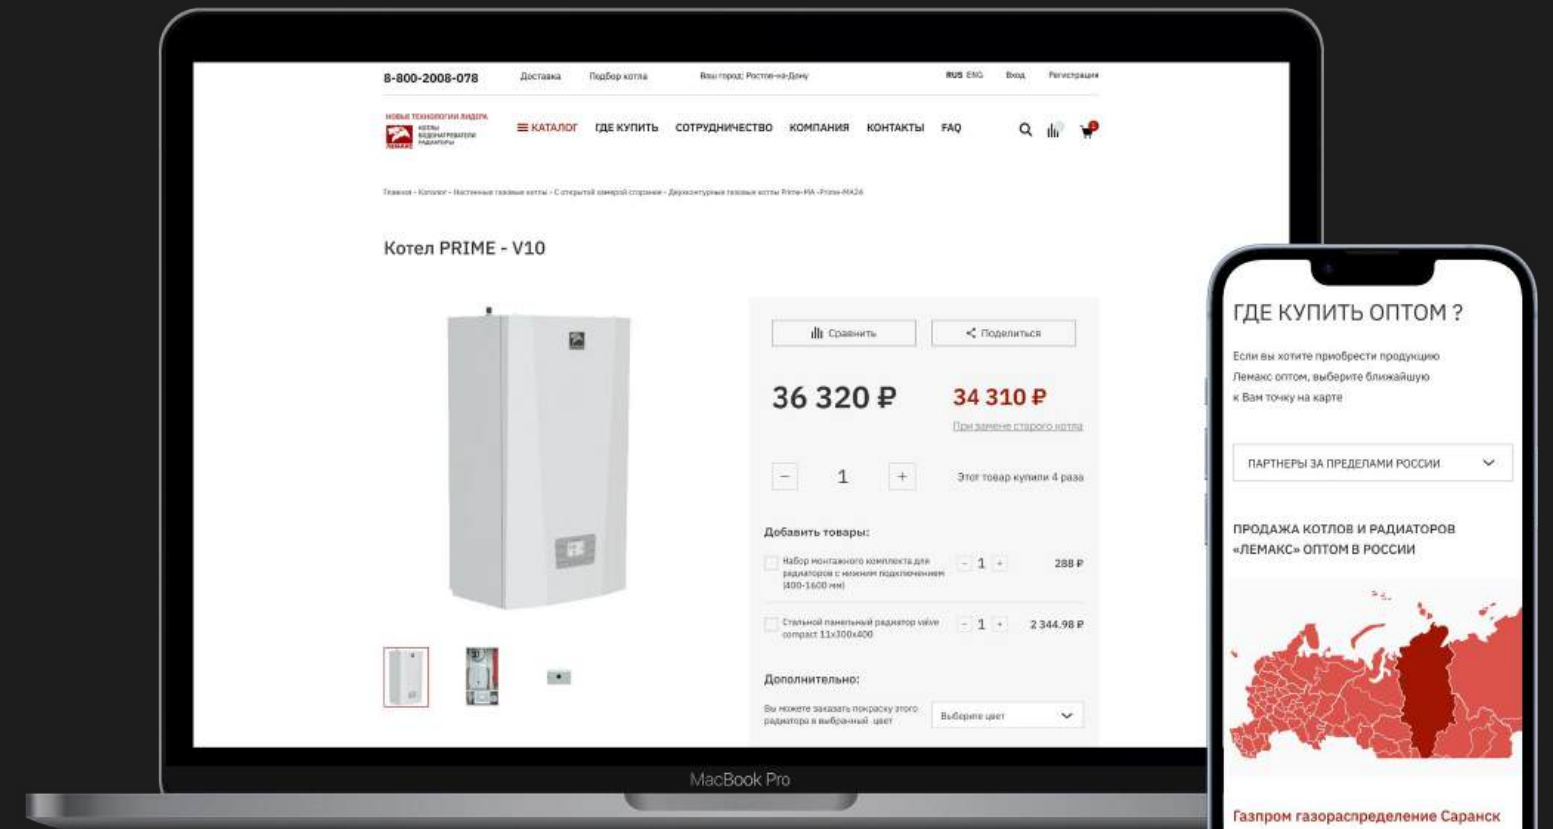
8-800-2008-078 Доставка Подбор котла Ваш город: Ростов-на-Дону RUS ENG Вход Регистрация

НОВЫЕ ТЕХНОЛОГИИ ЛИДЕРА
КОТЛЫ ВОДОНАГРЕВАТЕЛИ РАДИАТОРЫ
ЛЕМАКС

КАТАЛОГ ГДЕ КУПИТЬ СОТРУДНИЧЕСТВО КОМПАНИЯ КОНТАКТЫ FAQ

Главная - Каталог - Настенные газовые котлы - С открытой камерой сгорания - Двухконтурные газовые котлы Prime-MA -Prime-MA24

Котел PRIME - V10

Сравнить
Поделиться

36 320 ₽
34 310 ₽
При замене старого котла

− 1 +
Этот товар купили 4 раза

Добавить товары:

Набор монтажного комплекта для радиаторов с нижним подключением (400-1600 мм) - 1 + 288 ₽

Стальной панельный радиатор valve compact 11x300x400 - 1 + 2 344.98 ₽

Дополнительно:

Вы можете заказать покраску этого радиатора в выбранный цвет
Выберите цвет

MacBook Pro

ГДЕ КУПИТЬ ОПТОМ ?

Если вы хотите приобрести продукцию Лемакс оптом, выберите ближайшую к Вам точку на карте

ПАРТНЕРЫ ЗА ПРЕДЕЛАМИ РОССИИ

ПРОДАЖА КОТЛОВ И РАДИАТОРОВ «ЛЕМАКС» ОПТОМ В РОССИИ

Газпром газораспределение Саранск